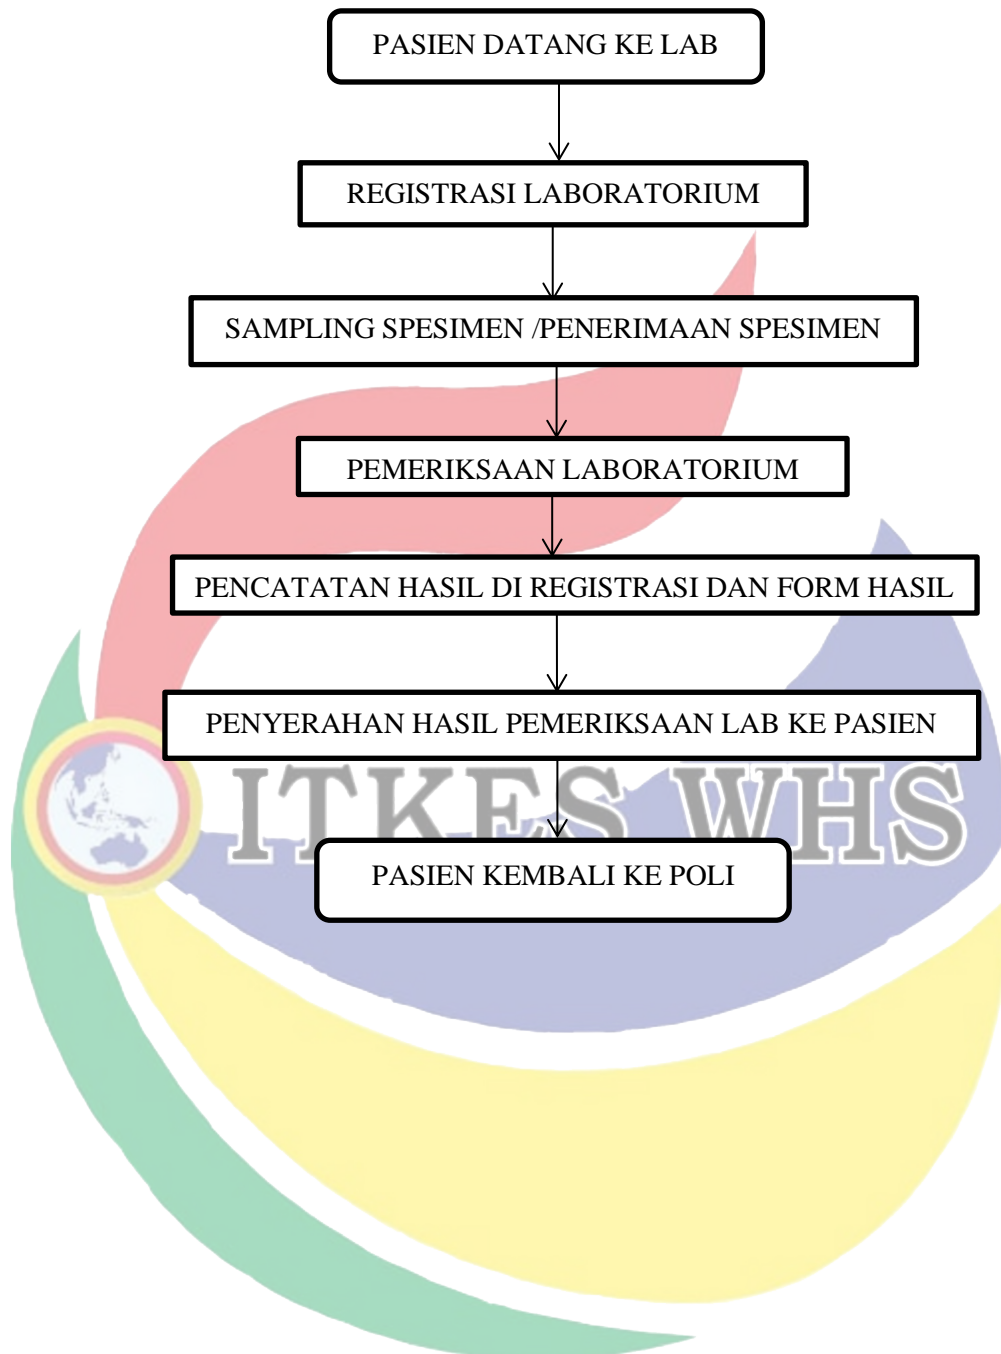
PASIEN DATANG KE LAB

REGISTRASI LABORATORIUM

SAMPLING SPESIMEN /PENERIMAAN SPESIMEN

PEMERIKSAAN LABORATORIUM

PENCATATAN HASIL DI REGISTRASI DAN FORM HASIL

PENYERAHAN HASIL PEMERIKSAAN LAB KE PASIEN

ITKES WHS

PASIEN KEMBALI KE POLI